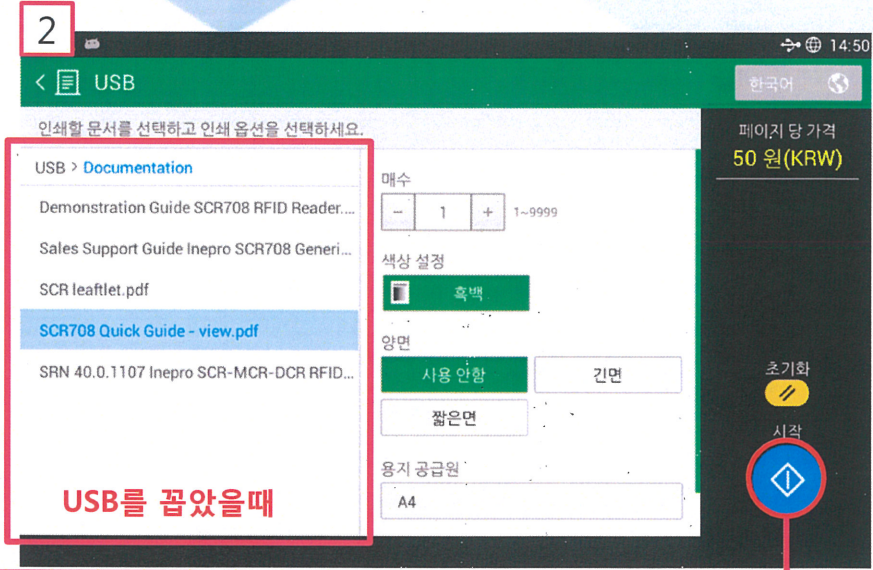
2

14:50

USB

한국어

인쇄할 문서를 선택하고 인쇄 옵션을 선택하세요.

페이지 당 가격
50 원(KRW)

USB > Documentation

Demonstration Guide SCR708 RFID Reader...

Sales Support Guide Inepro SCR708 Generi...

SCR leaftlet.pdf

SCR708 Quick Guide - view.pdf

SRN 40.0.1107 Inepro SCR-MCR-DCR RFID...

매수
- 1 + 1~9999

색상 설정
흑백

양면
사용 안함
긴면
짧은면

용지 공급원
A4

초기화

시작

USB를 꼽았을때